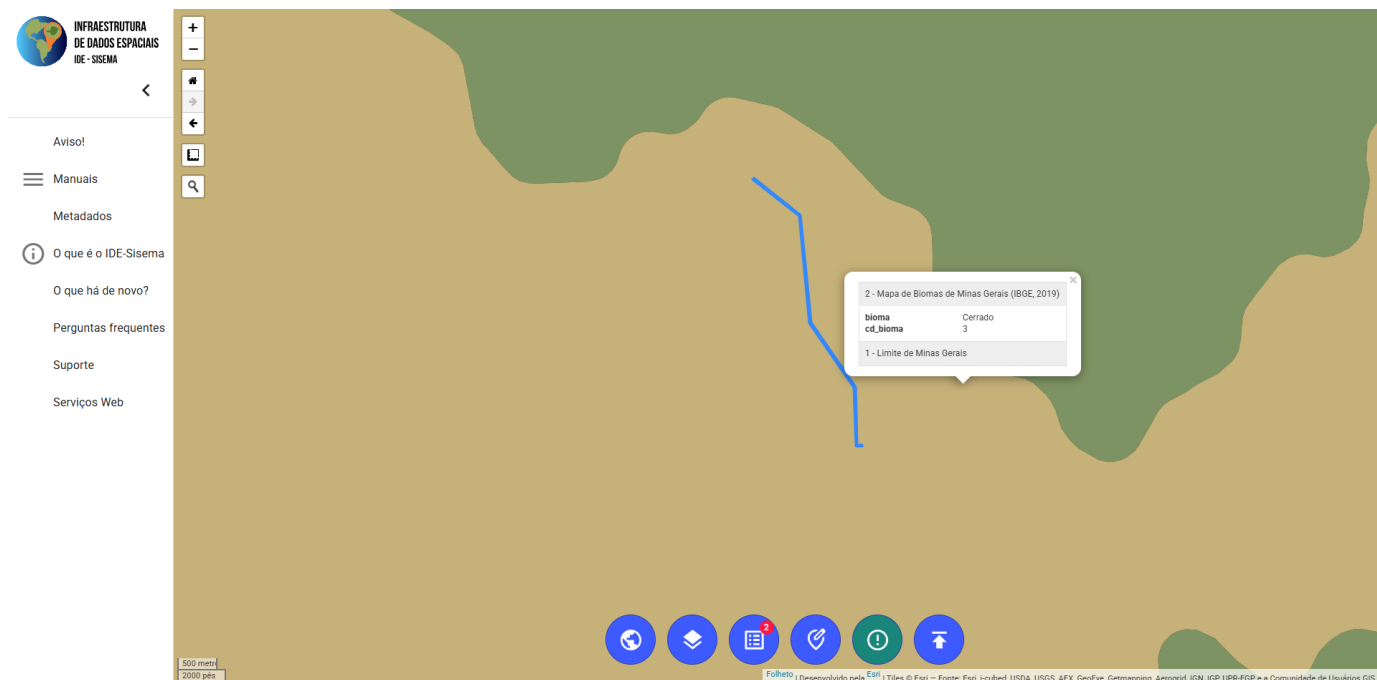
INFRAESTRUTURA
DE DADOS ESPACIAIS
IDE - SISEMA

Aviso!

Manuais

Metadados

O que é o IDE-Sisema

O que há de novo?

Perguntas frequentes

Suporte

Serviços Web

+
−

×

2 - Mapa de Biomas de Minas Gerais (IBGE, 2019)

| | |
|---|---|
| bioma | Cerrado |
| cd_bioma | 3 |

1 - Limite de Minas Gerais

2

500 metr
2000 pés

Folheto | Desenvolvido pela Esri | Tiles © Esri — Fonte: Esri, i-cubed, USDA, USGS, AEX, GeoEye, Getmapping, Aerogrid, IGN, IGP, UPR-EGP e a Comunidade de Usuários GIS